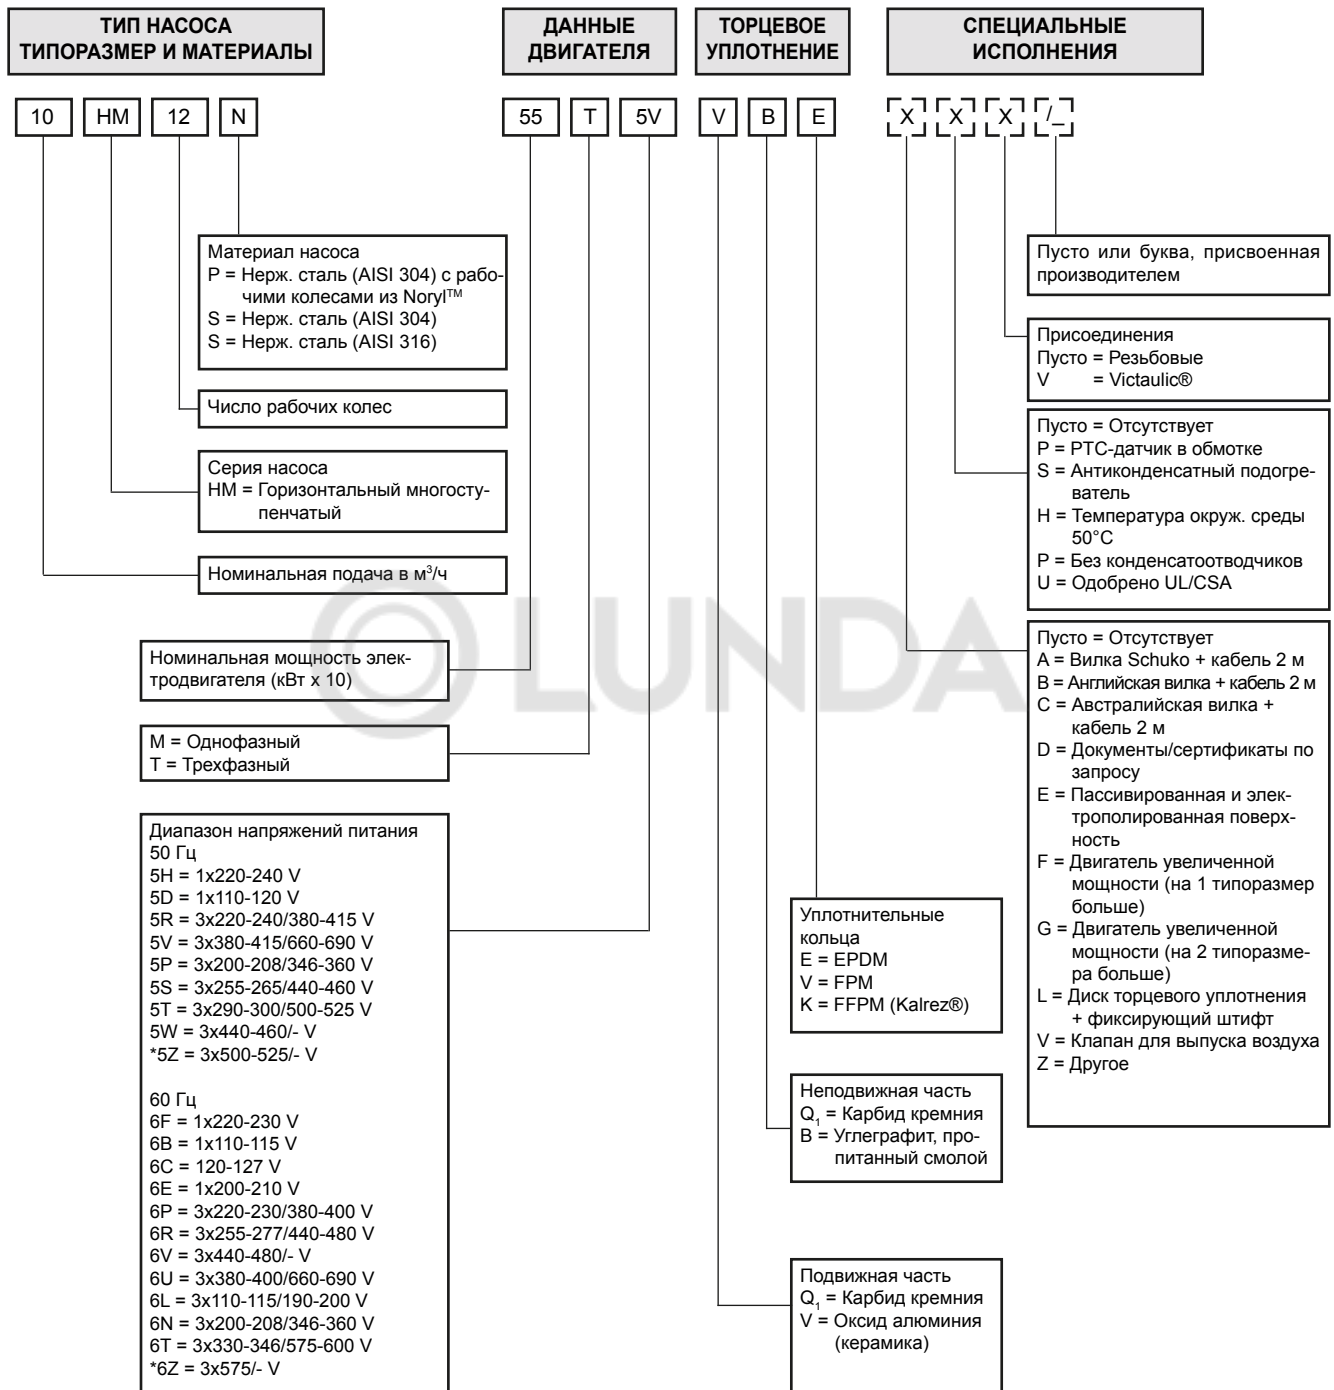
ТИП НАСОСА
ТИПОРАЗМЕР И МАТЕРИАЛЫ

ДАННЫЕ
ДВИГАТЕЛЯ

ТОРЦЕВОЕ
УПЛОТНЕНИЕ

СПЕЦИАЛЬНЫЕ
ИСПОЛНЕНИЯ

10 HM 12 N 55 T 5V V B E X X X /_

Пусто или буква, присвоенная производителем

Присоединения
Пусто = Резьбовые
V = Victaulic®

Пусто = Отсутствует
P = PTC-датчик в обмотке
S = Антиконденсатный подогреватель
H = Температура окруж. среды 50°C
P = Без конденсатоотводчиков
U = Одобрено UL/CSA

Пусто = Отсутствует
A = Вилка Schuko + кабель 2 м
B = Английская вилка + кабель 2 м
C = Австралийская вилка + кабель 2 м
D = Документы/сертификаты по запросу
E = Пассивированная и электрополированная поверхность
F = Двигатель увеличенной мощности (на 1 типоразмер больше)
G = Двигатель увеличенной мощности (на 2 типоразмера больше)
L = Диск торцевого уплотнения + фиксирующий штифт
V = Клапан для выпуска воздуха
Z = Другое

Материал насоса
P = Нерж. сталь (AISI 304) с рабочими колесами из Noryl™
S = Нерж. сталь (AISI 304)
S = Нерж. сталь (AISI 316)

Число рабочих колес

Серия насоса
HM = Горизонтальный многоступенчатый

Номинальная подача в м$^3$/ч

LUNDA

Номинальная мощность электродвигателя (кВт x 10)

M = Однофазный
T = Трехфазный

Диапазон напряжений питания
50 Гц
5H = 1x220-240 V
5D = 1x110-120 V
5R = 3x220-240/380-415 V
5V = 3x380-415/660-690 V
5P = 3x200-208/346-360 V
5S = 3x255-265/440-460 V
5T = 3x290-300/500-525 V
5W = 3x440-460/- V
*5Z = 3x500-525/- V

60 Гц
6F = 1x220-230 V
6B = 1x110-115 V
6C = 120-127 V
6E = 1x200-210 V
6P = 3x220-230/380-400 V
6R = 3x255-277/440-480 V
6V = 3x440-480/- V
6U = 3x380-400/660-690 V
6L = 3x110-115/190-200 V
6N = 3x200-208/346-360 V
6T = 3x330-346/575-600 V
*6Z = 3x575/- V

Уплотнительные кольца
E = EPDM
V = FPM
K = FFPM (Kalrez®)

Неподвижная часть
$Q_1$ = Карбид кремния
B = Углеграфит, пропитанный смолой

Подвижная часть
$Q_1$ = Карбид кремния
V = Оксид алюминия (керамика)